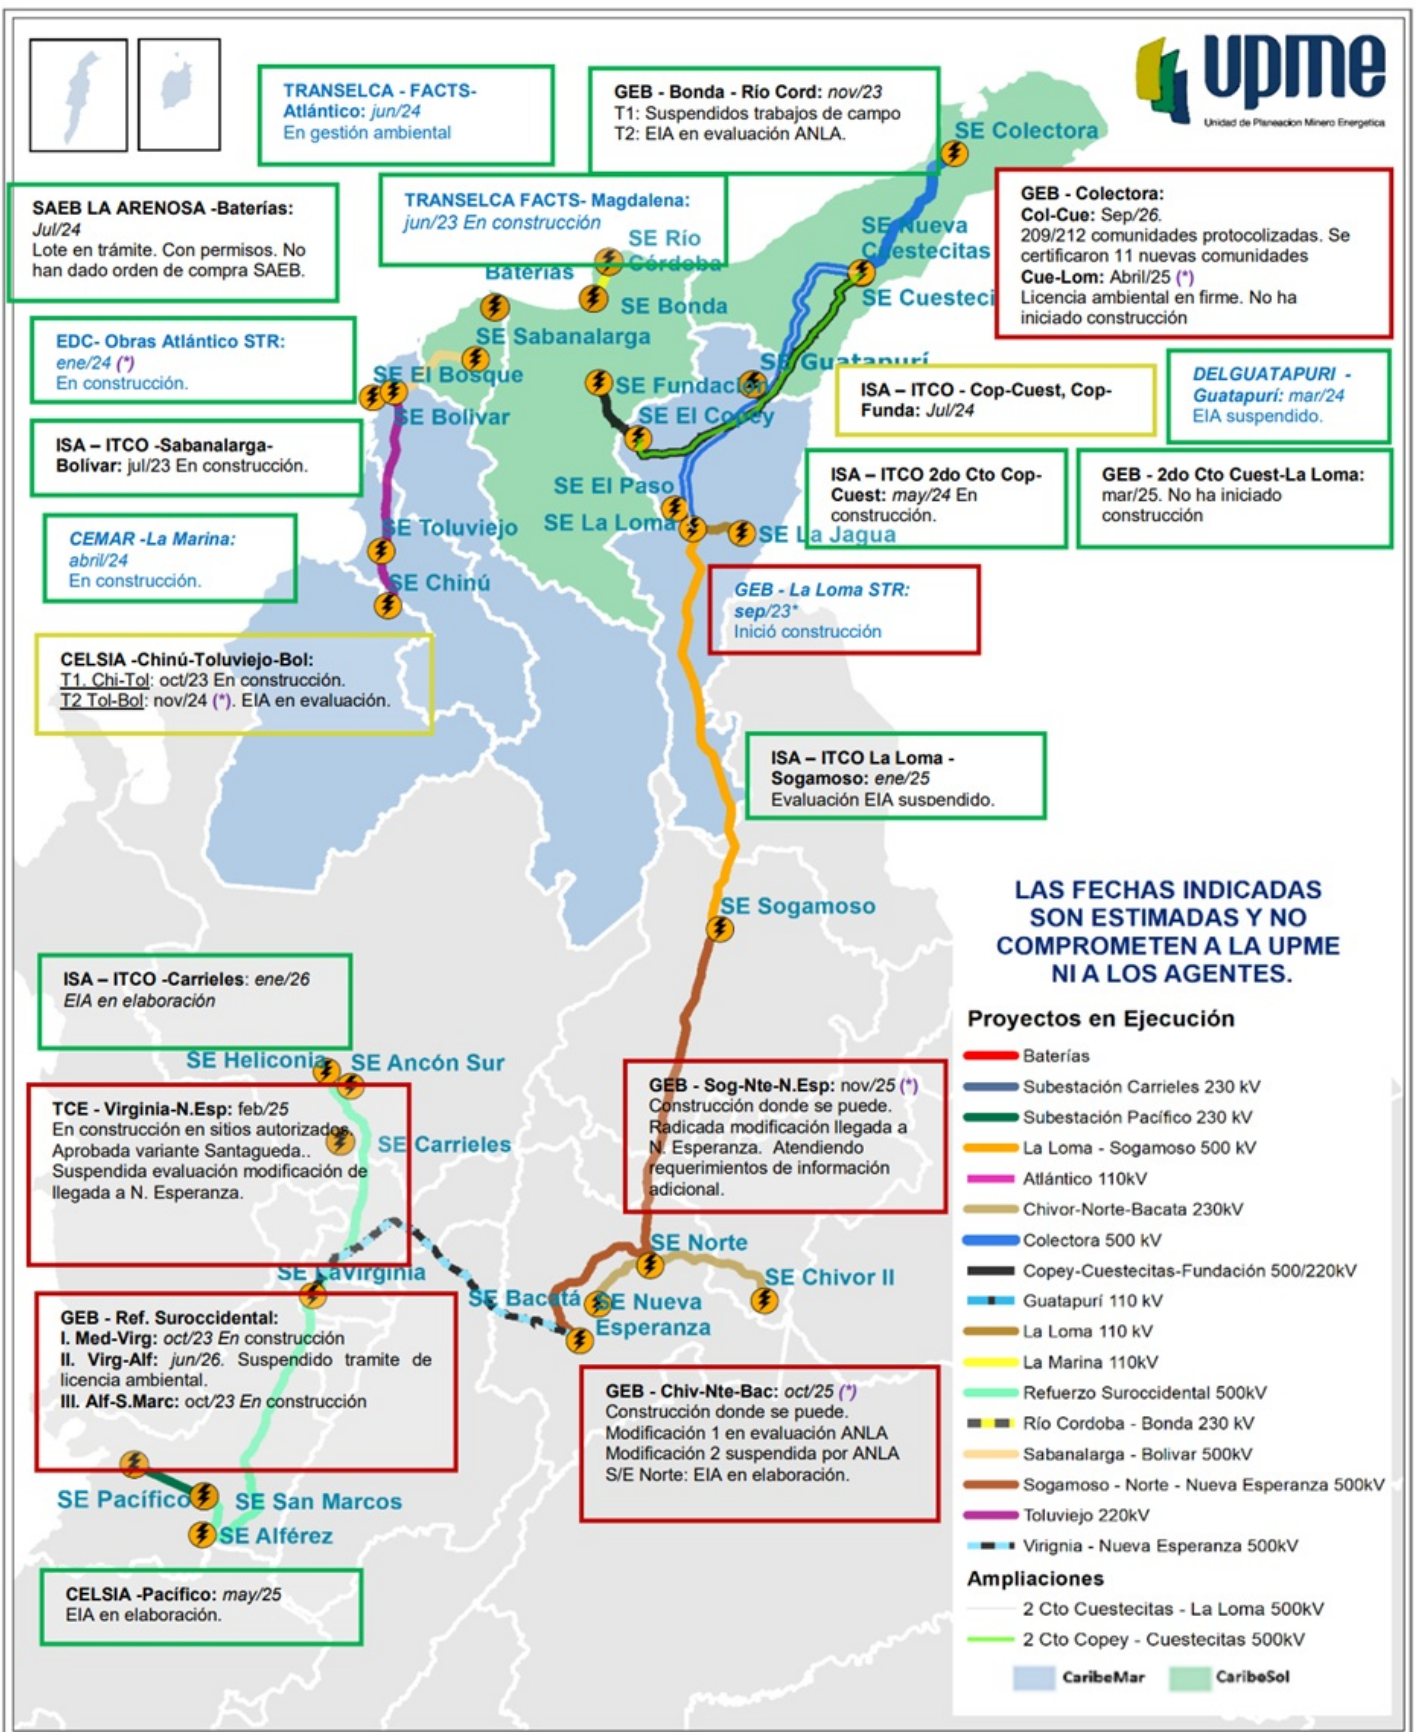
upme
Unidad de Planeacion Minero Energetica

TRANSELCA - FACTS- Atlántico: jun/24
En gestión ambiental

GEB - Bonda - Río Cord: nov/23
T1: Suspendidos trabajos de campo
T2: EIA en evaluación ANLA.

SE Colectora

SAEB LA ARENOSA -Baterías: Jul/24
Lote en trámite. Con permisos. No han dado orden de compra SAEB.

TRANSELCA FACTS- Magdalena: jun/23 En construcción

GEB - Colectora:
Col-Cue: Sep/26.
209/212 comunidades protocolizadas. Se certificaron 11 nuevas comunidades
Cue-Lom: Abril/25 (*)
Licencia ambiental en firme. No ha iniciado construcción

SE Río Córdoba
Baterías
SE Bonda
SE Nueva Cuestecitas
SE Cuesteci
SE Sabanalarga

EDC- Obras Atlántico STR: ene/24 (*)
En construcción.

SE El Bosque
SE Fundación
SE Guatapurí
SE El Copey
SE Bolivar

ISA – ITCO - Cop-Cuest, Cop-Funda: Jul/24

DELGUATAPURI - Guatapurí: mar/24
EIA suspendido.

ISA – ITCO -Sabanalarga-Bolívar: jul/23 En construcción.

SE El Paso
SE La Loma
SE La Jagua
SE Toluviejo

ISA – ITCO 2do Cto Cop-Cuest: may/24 En construcción.

GEB - 2do Cto Cuest-La Loma: mar/25. No ha iniciado construcción

CEMAR -La Marina: abril/24
En construcción.

SE Chinú

GEB - La Loma STR: sep/23*
Inició construcción

CELSIA -Chinú-Toluviejo-Bol:
T1. Chi-Tol: oct/23 En construcción.
T2 Tol-Bol: nov/24 (*). EIA en evaluación.

ISA – ITCO La Loma - Sogamoso: ene/25
Evaluación EIA suspendido.

SE Sogamoso

LAS FECHAS INDICADAS SON ESTIMADAS Y NO COMPROMETEN A LA UPME NI A LOS AGENTES.

ISA – ITCO -Carrieles: ene/26
EIA en elaboración

Proyectos en Ejecución
Baterías
Subestación Carrieles 230 kV
Subestación Pacífico 230 kV
La Loma - Sogamoso 500 kV
Atlántico 110kV
Chivor-Norte-Bacata 230kV
Colectora 500 kV
Copey-Cuestecitas-Fundación 500/220kV
Guatapurí 110 kV
La Loma 110 kV
La Marina 110kV
Refuerzo Suroccidental 500kV
Río Cordoba - Bonda 230 kV
Sabanalarga - Bolivar 500kV
Sogamoso - Norte - Nueva Esperanza 500kV
Toluviejo 220kV
Virignia - Nueva Esperanza 500kV
Ampliaciones
2 Cto Cuestecitas - La Loma 500kV
2 Cto Copey - Cuestecitas 500kV
CaribeMar
CaribeSol

SE Heliconia
SE Ancón Sur

TCE - Virginia-N.Esp: feb/25
En construcción en sitios autorizados. Aprobada variante Santagueda.. Suspendida evaluación modificación de llegada a N. Esperanza.

SE Carrieles

GEB - Sog-Nte-N.Esp: nov/25 (*)
Construcción donde se puede. Radicada modificación llegada a N. Esperanza. Atendiendo requerimientos de información adicional.

SE Norte
SE Chivor II
SE LaVirginia
SE Bacatá
SE Nueva Esperanza

GEB - Ref. Suroccidental:
I. Med-Virg: oct/23 En construcción
II. Virg-Alf: jun/26. Suspendido tramite de licencia ambiental.
III. Alf-S.Marc: oct/23 En construcción

GEB - Chiv-Nte-Bac: oct/25 (*)
Construcción donde se puede.
Modificación 1 en evaluación ANLA
Modificación 2 suspendida por ANLA
S/E Norte: EIA en elaboración.

SE Pacífico
SE San Marcos
SE Alférez

CELSIA -Pacífico: may/25
EIA en elaboración.